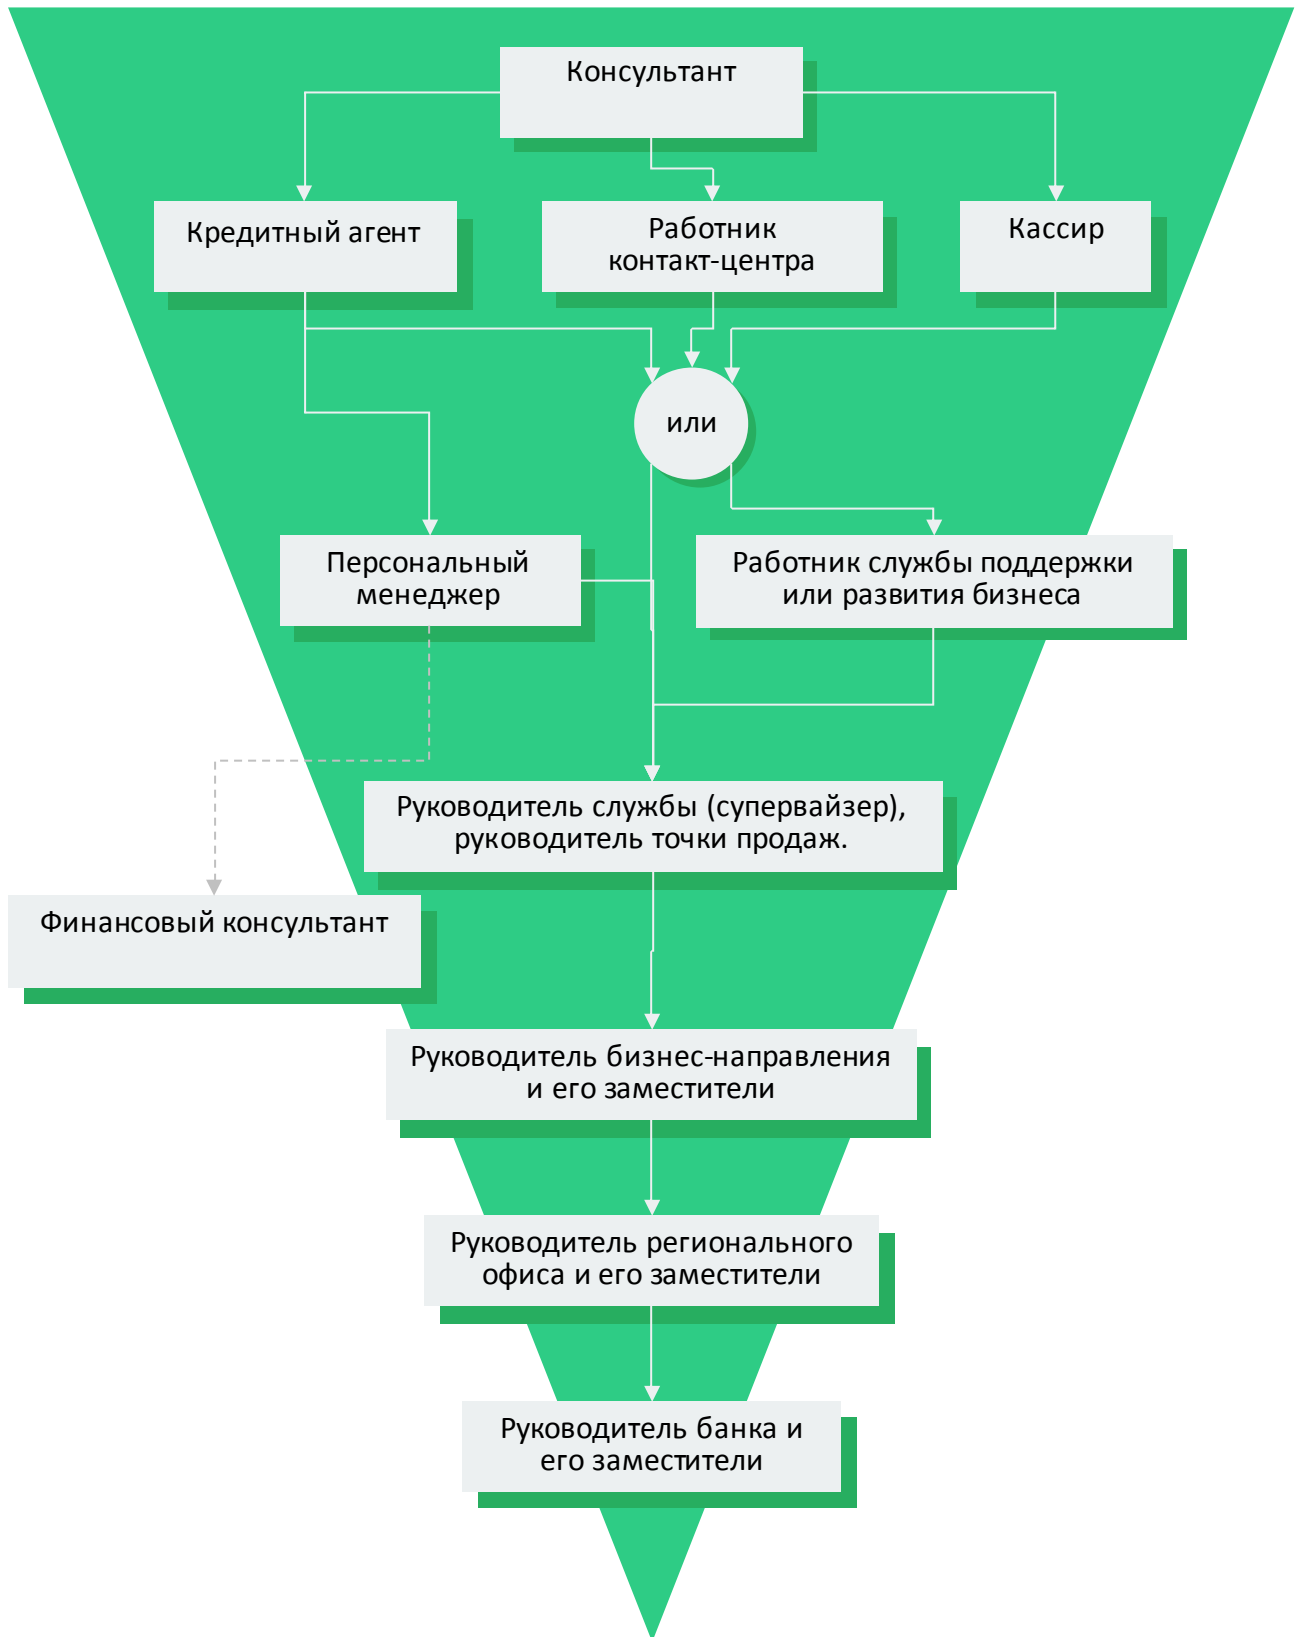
Консультант

Кредитный агент

Работник контакт-центра

Кассир

или

Персональный менеджер

Работник службы поддержки или развития бизнеса

Руководитель службы (супервайзер), руководитель точки продаж.

Финансовый консультант

Руководитель бизнес-направления и его заместители

Руководитель регионального офиса и его заместители

Руководитель банка и его заместители